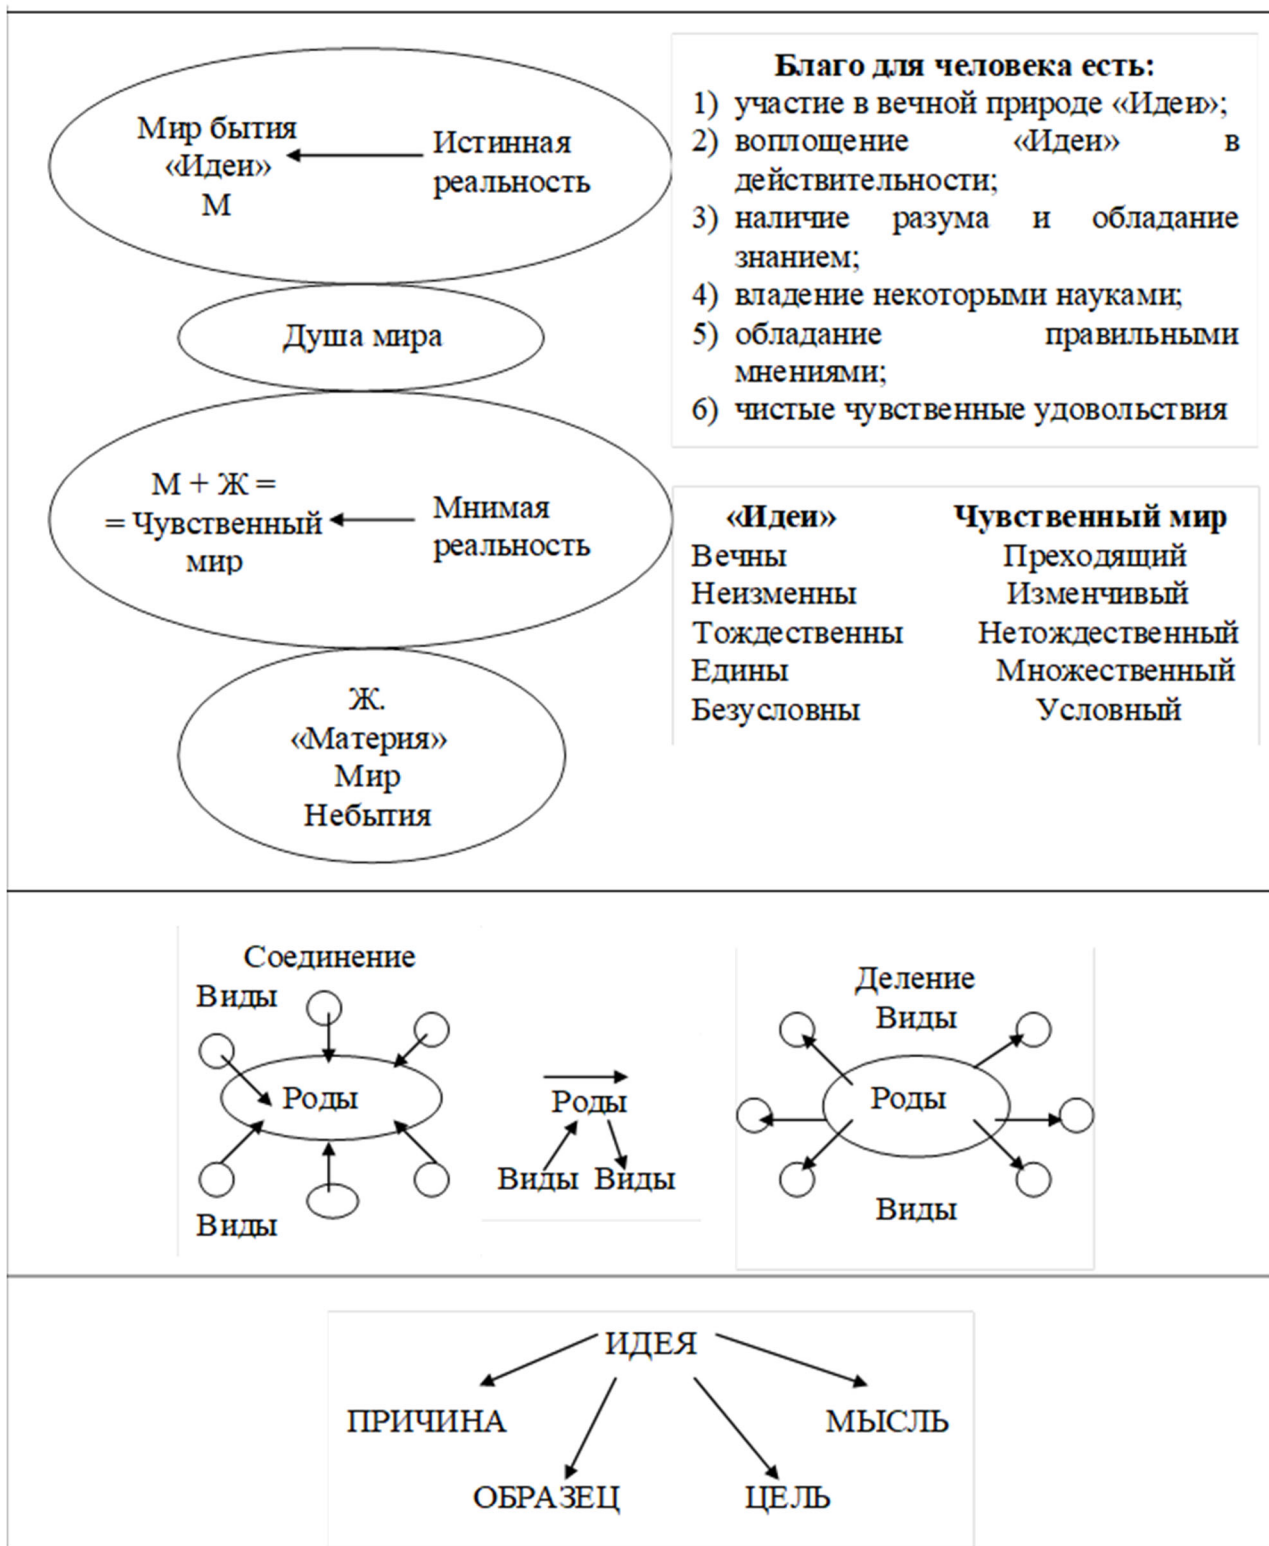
Мир бытия «Идеи» М

Истинная реальность

Душа мира

М + Ж = = Чувственный мир

Мнимая реальность

Ж. «Материя» Мир Небытия

**Благо для человека есть:**
1) участие в вечной природе «Идеи»;
2) воплощение «Идеи» в действительности;
3) наличие разума и обладание знанием;
4) владение некоторыми науками;
5) обладание правильными мнениями;
6) чистые чувственные удовольствия

| «Идеи» | Чувственный мир |
|---|---|
| Вечны | Преходящий |
| Неизменны | Изменчивый |
| Тождественны | Нетождественный |
| Едины | Множественный |
| Безусловны | Условный |

Соединение
Виды
Роды
Виды

Роды
Виды Виды

Деление
Виды
Роды
Виды

ИДЕЯ
ПРИЧИНА
МЫСЛЬ
ОБРАЗЕЦ
ЦЕЛЬ